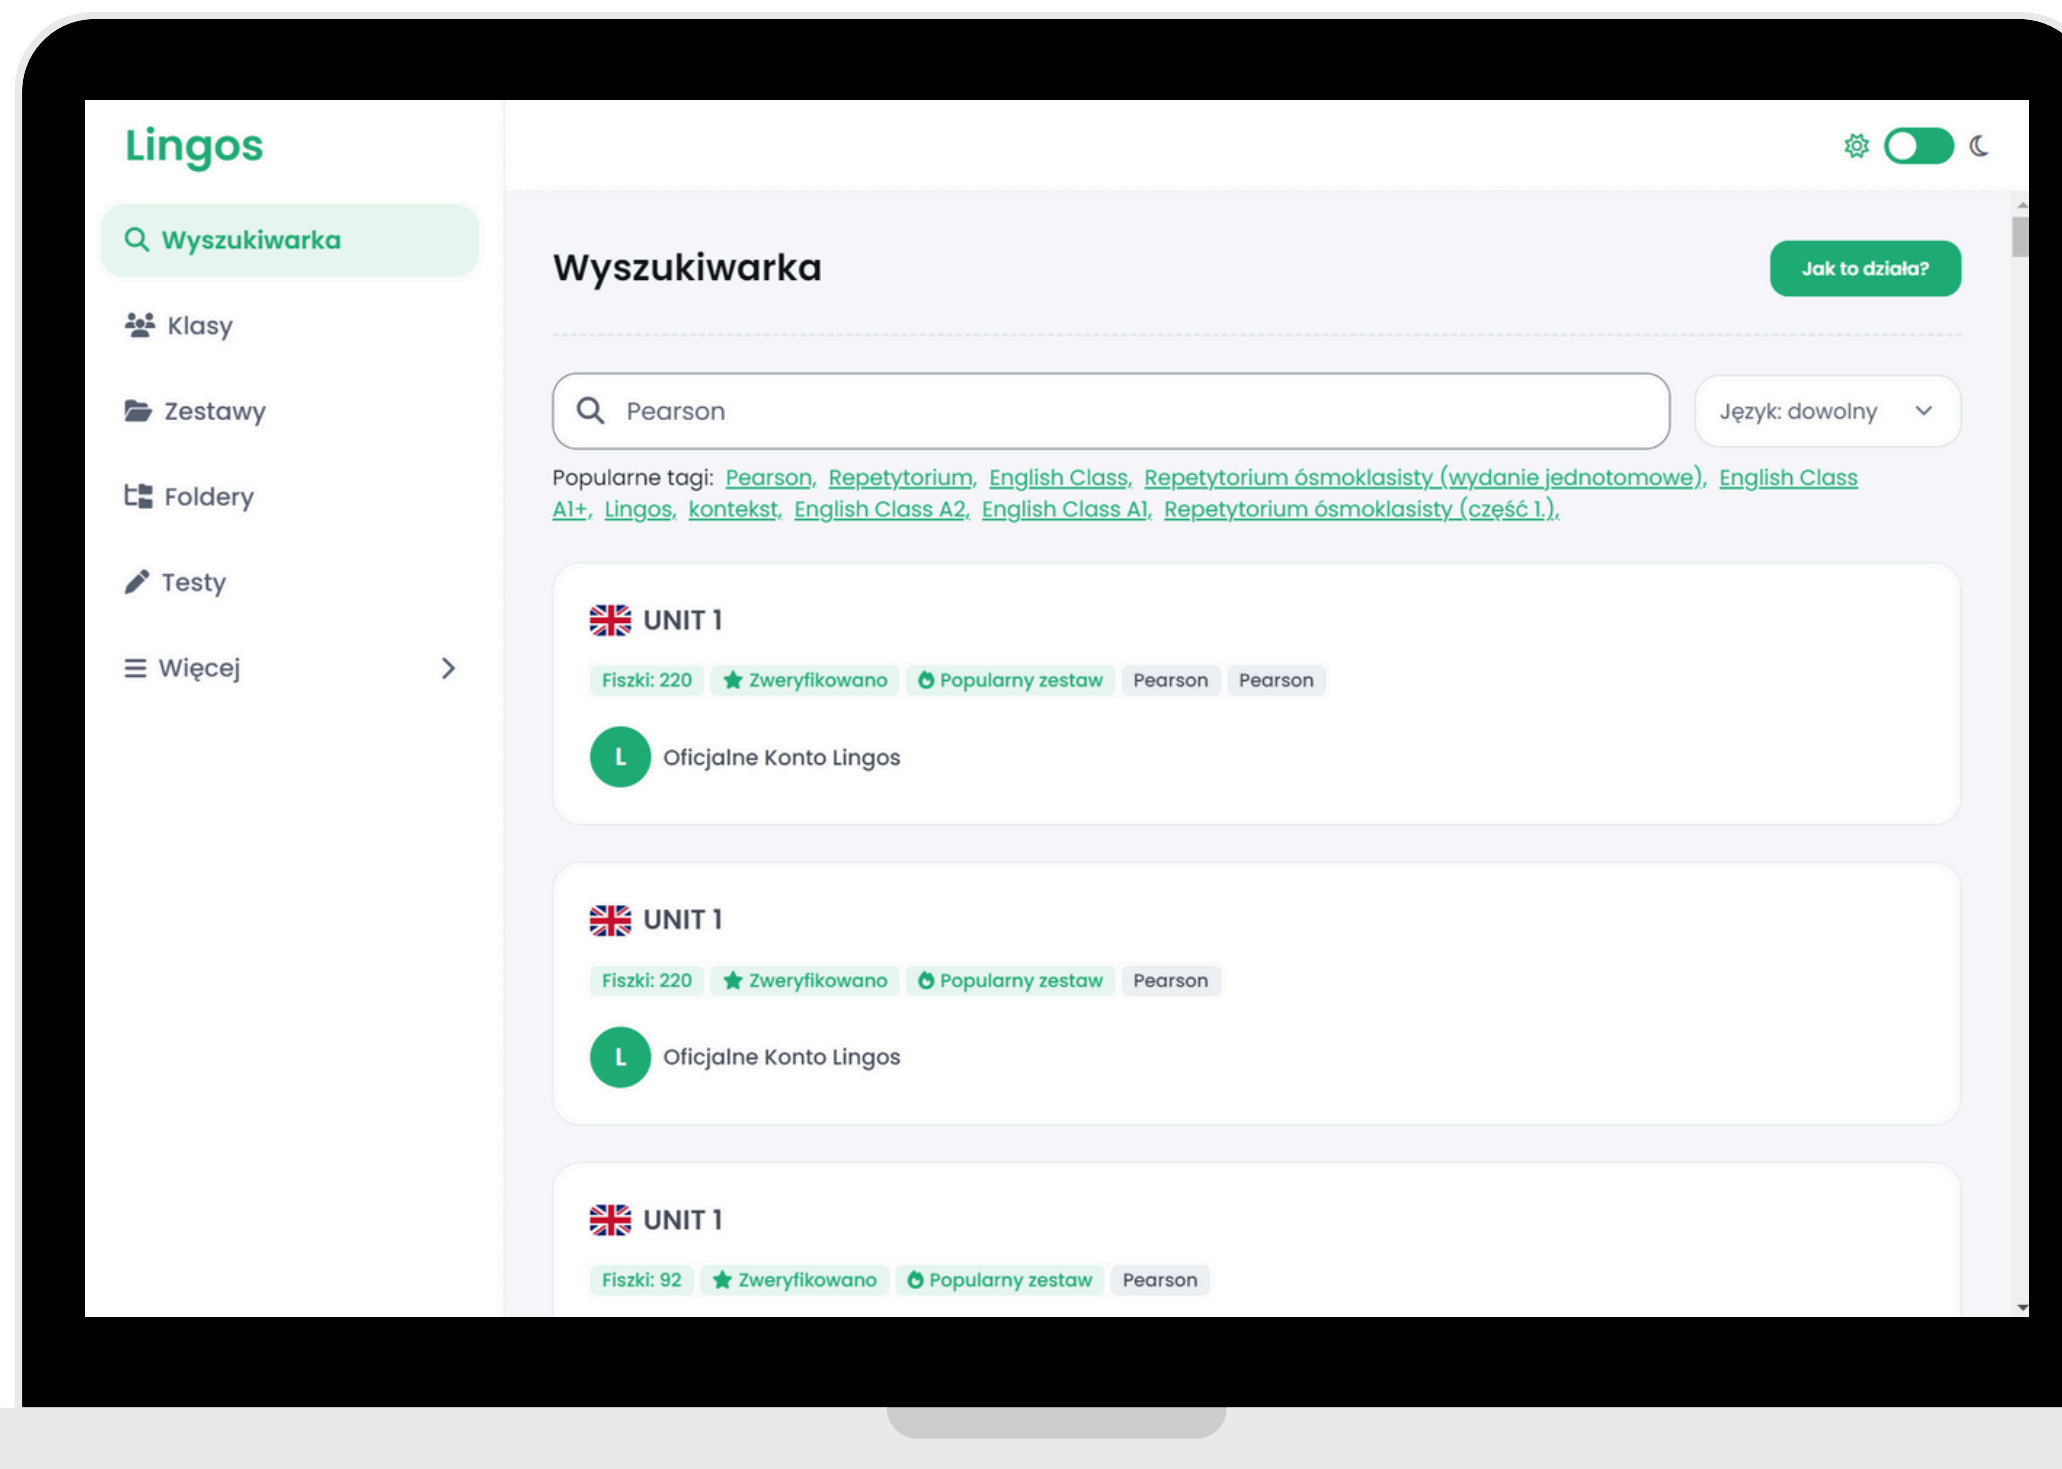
Lingos

Wyszukiwarka

Klasy

Zestawy

Foldery

Testy

Więcej

Wyszukiwarka

Jak to działa?

Pearson

Język: dowolny

Popularne tagi: Pearson, Repetytorium, English Class, Repetytorium ósmoklasisty (wydanie jednotomowe), English Class A1+, Lingos, kontekst, English Class A2, English Class A1, Repetytorium ósmoklasisty (część 1.),

UNIT 1

Fiszki: 220 Zweryfikowano Popularny zestaw Pearson Pearson

L Oficjalne Konto Lingos

UNIT 1

Fiszki: 220 Zweryfikowano Popularny zestaw Pearson

L Oficjalne Konto Lingos

UNIT 1

Fiszki: 92 Zweryfikowano Popularny zestaw Pearson